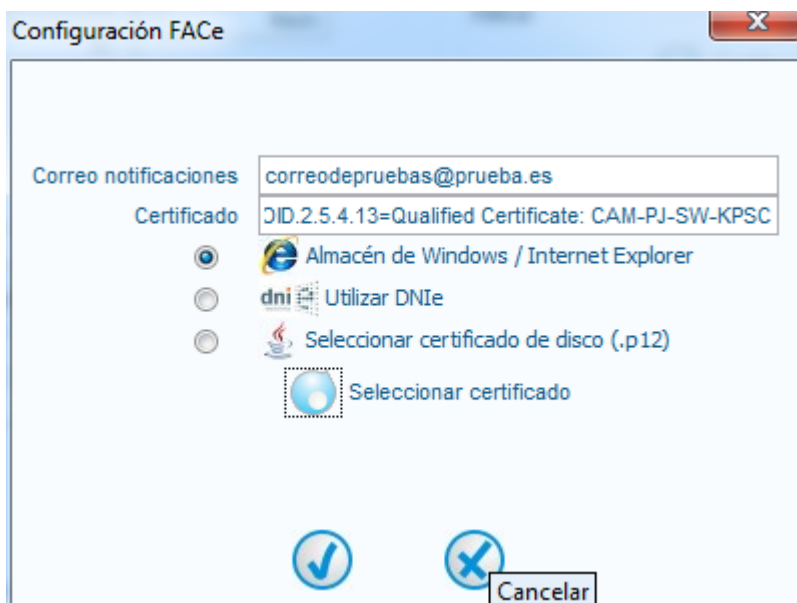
Configuración FACe

Correo notificaciones correodepruebas@prueba.es

Certificado OID.2.5.4.13=Qualified Certificate: CAM-PJ-SW-KPSC

Almacén de Windows / Internet Explorer

dni Utilizar DNIe

Seleccionar certificado de disco (.p12)

Seleccionar certificado

Cancelar